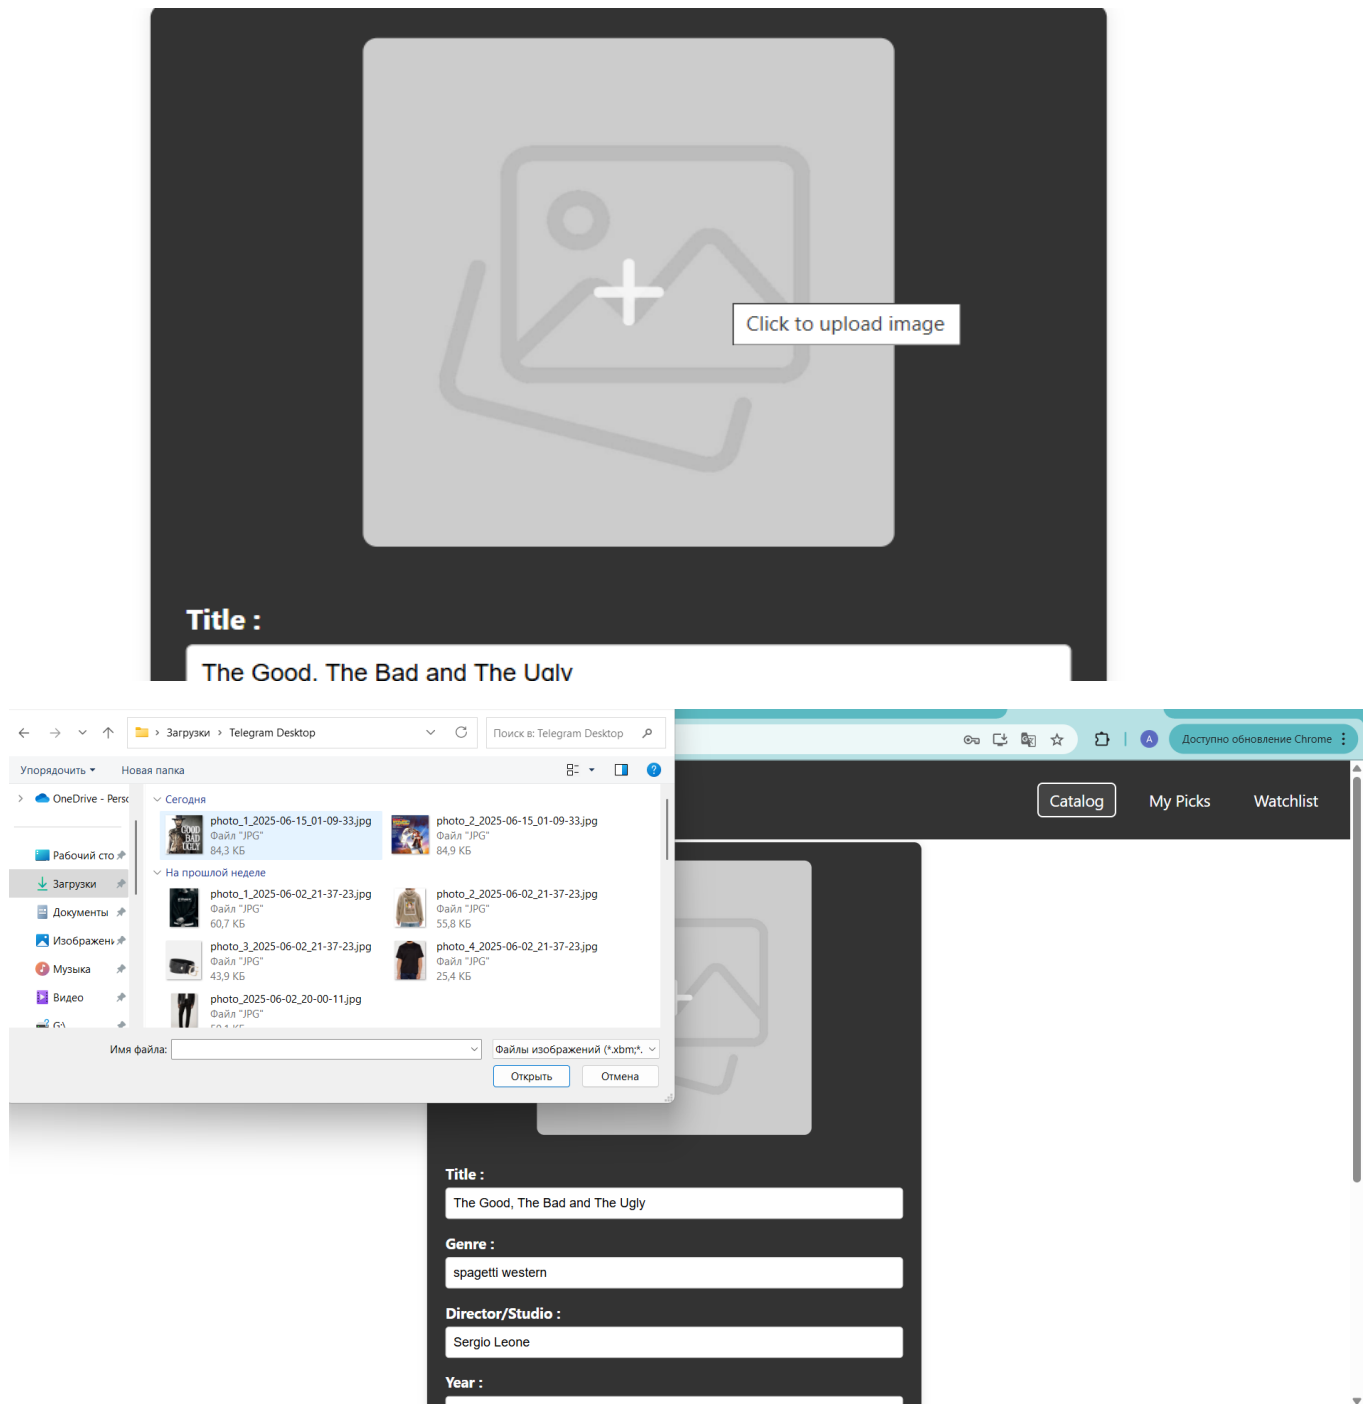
Click to upload image

Title :

The Good, The Bad and The Ugly

Загрузки › Telegram Desktop

Поиск в: Telegram Desktop

Упорядочить ▾ Новая папка

OneDrive - Pers

Рабочий сто

Загрузки

Документы

Изображени

Музыка

Видео

Сегодня

photo_1_2025-06-15_01-09-33.jpg
Файл "JPG"
84,3 КБ

photo_2_2025-06-15_01-09-33.jpg
Файл "JPG"
84,9 КБ

На прошлой неделе

photo_1_2025-06-02_21-37-23.jpg
Файл "JPG"
60,7 КБ

photo_2_2025-06-02_21-37-23.jpg
Файл "JPG"
55,8 КБ

photo_3_2025-06-02_21-37-23.jpg
Файл "JPG"
43,9 КБ

photo_4_2025-06-02_21-37-23.jpg
Файл "JPG"
25,4 КБ

photo_2025-06-02_20-00-11.jpg
Файл "JPG"

Имя файла:

Файлы изображений (*.xbm;*.

Открыть Отмена

Доступно обновление Chrome

Catalog My Picks Watchlist

Title :

The Good, The Bad and The Ugly

Genre :

spagetti western

Director/Studio :

Sergio Leone

Year :